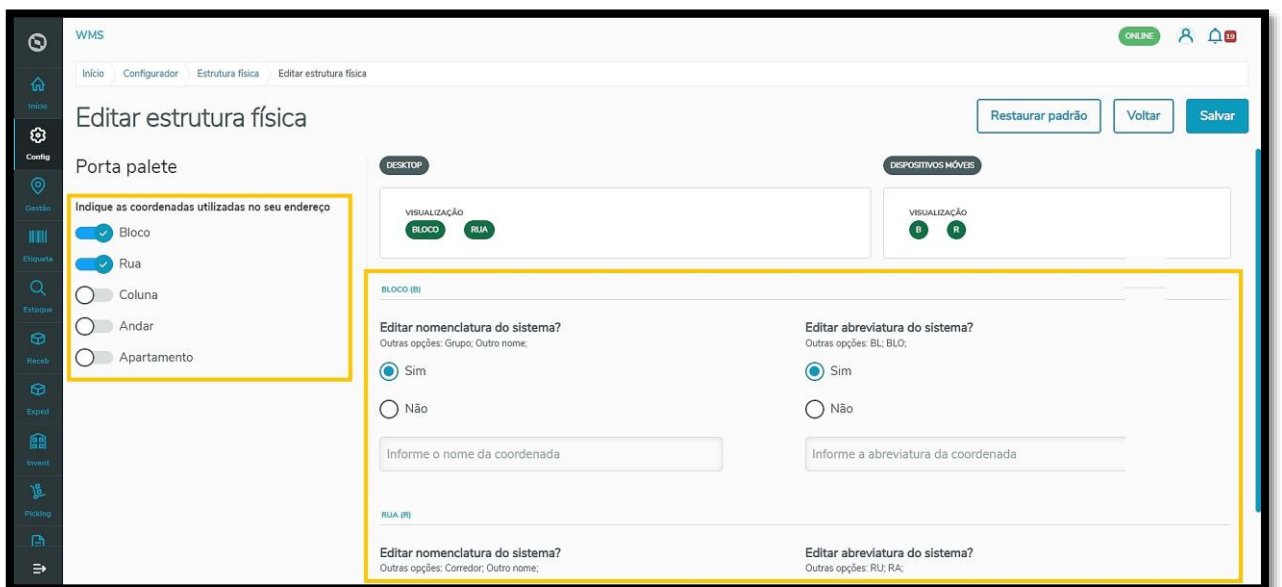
WMS

ONLINE 19

Início
Config
Gestão
Etiqueta
Estoque
Receb
Exped
Invent
Picking

Início > Configurador > Estrutura física > Editar estrutura física

Editar estrutura física

Restaurar padrão Voltar Salvar

Porta palete

Indique as coordenadas utilizadas no seu endereço
Bloco
Rua
Coluna
Andar
Apartamento

DESKTOP

VISUALIZAÇÃO
BLOCO RUA

DISPOSITIVOS MÓVEIS

VISUALIZAÇÃO
B R

BLOCO (B)

Editar nomenclatura do sistema?
Outras opções: Grupo; Outro nome;
Sim
Não
Informe o nome da coordenada

Editar abreviatura do sistema?
Outras opções: BL; BLO;
Sim
Não
Informe a abreviatura da coordenada

RUA (R)

Editar nomenclatura do sistema?
Outras opções: Corredor; Outro nome;

Editar abreviatura do sistema?
Outras opções: RU; RA;